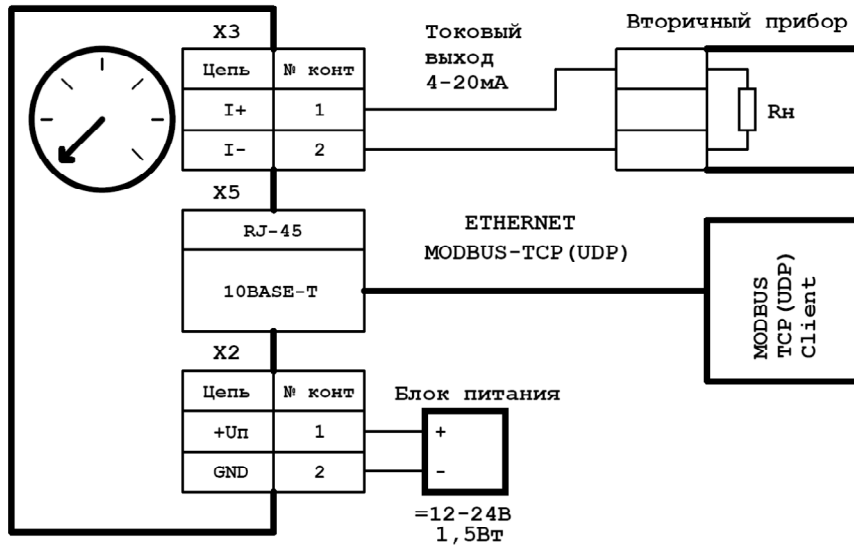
X3

| Цепь | № конт |
|---|---|
| I+ | 1 |
| I- | 2 |

Токовый выход 4-20мА

Вторичный прибор

Rн

X5

RJ-45

10BASE-T

ETHERNET
MODBUS-TCP(UDP)

MODBUS TCP(UDP) Client

X2

| Цепь | № конт |
|---|---|
| +Uп | 1 |
| GND | 2 |

Блок питания

+

-

=12-24В
1,5Вт